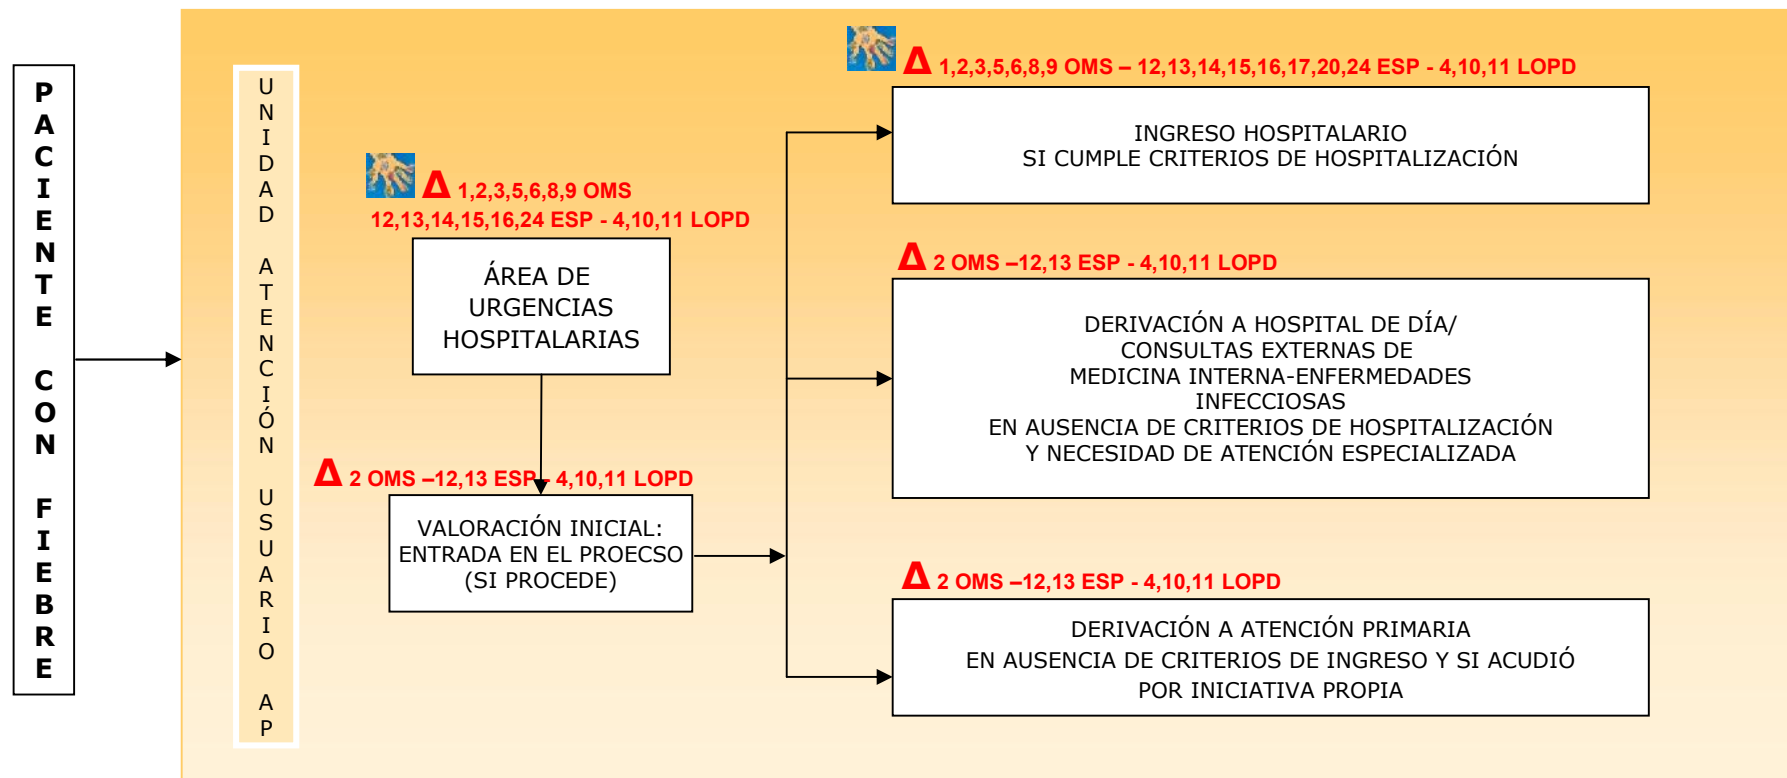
PACIENTE CON FIEBRE

UNIDAD ATENCIÓN USUARIO AP

Δ 1,2,3,5,6,8,9 OMS
12,13,14,15,16,24 ESP - 4,10,11 LOPD

ÁREA DE URGENCIAS HOSPITALARIAS

Δ 2 OMS –12,13 ESP - 4,10,11 LOPD

VALORACIÓN INICIAL: ENTRADA EN EL PROECSO (SI PROCEDE)

Δ 1,2,3,5,6,8,9 OMS – 12,13,14,15,16,17,20,24 ESP - 4,10,11 LOPD

INGRESO HOSPITALARIO
SI CUMPLE CRITERIOS DE HOSPITALIZACIÓN

Δ 2 OMS –12,13 ESP - 4,10,11 LOPD

DERIVACIÓN A HOSPITAL DE DÍA/
CONSULTAS EXTERNAS DE
MEDICINA INTERNA-ENFERMEDADES
INFECCIOSAS
EN AUSENCIA DE CRITERIOS DE HOSPITALIZACIÓN
Y NECESIDAD DE ATENCIÓN ESPECIALIZADA

Δ 2 OMS –12,13 ESP - 4,10,11 LOPD

DERIVACIÓN A ATENCIÓN PRIMARIA
EN AUSENCIA DE CRITERIOS DE INGRESO Y SI ACUDIÓ
POR INICIATIVA PROPIA